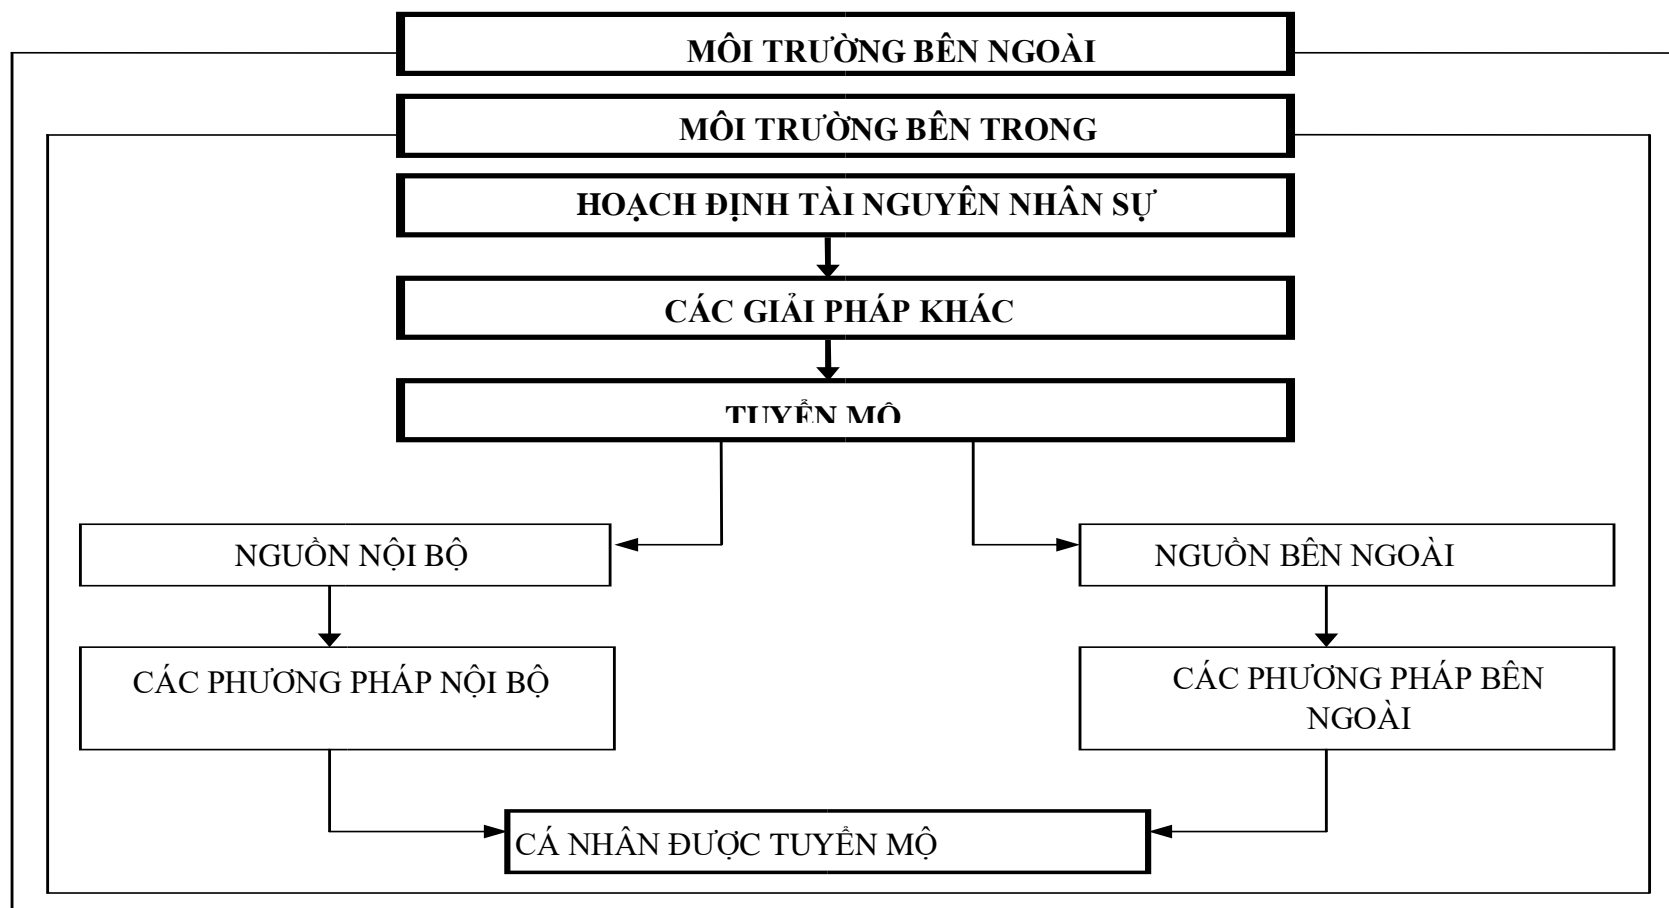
MÔI TRƯỜNG BÊN NGOÀI

MÔI TRƯỜNG BÊN TRONG

HOẠCH ĐỊNH TÀI NGUYÊN NHÂN SỰ

CÁC GIẢI PHÁP KHÁC

TUYỂN MỘ

NGUỒN NỘI BỘ

NGUỒN BÊN NGOÀI

CÁC PHƯƠNG PHÁP NỘI BỘ

CÁC PHƯƠNG PHÁP BÊN NGOÀI

CÁ NHÂN ĐƯỢC TUYỂN MỘ